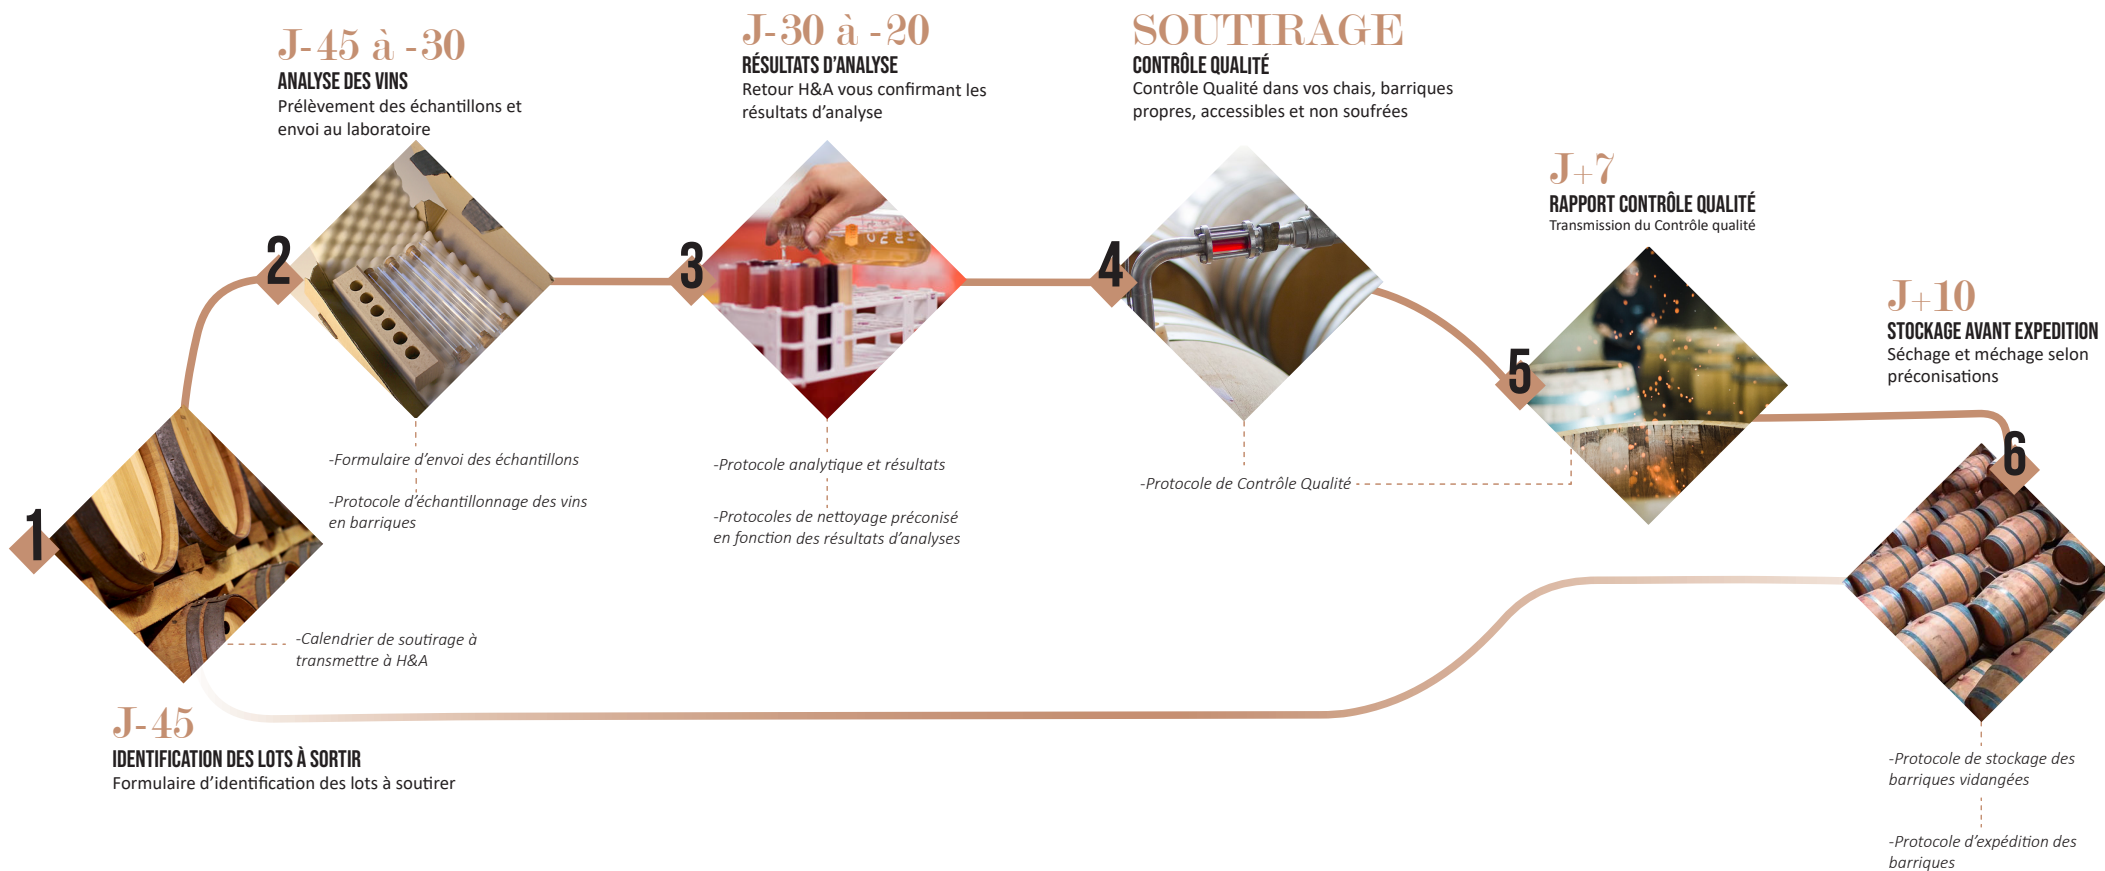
J-45 à -30
ANALYSE DES VINS
Prélèvement des échantillons et envoi au laboratoire

J-30 à -20
RÉSULTATS D'ANALYSE
Retour H&A vous confirmant les résultats d'analyse

SOUTIRAGE
CONTRÔLE QUALITÉ
Contrôle Qualité dans vos chais, barriques propres, accessibles et non soufrées

J+7
RAPPORT CONTRÔLE QUALITÉ
Transmission du Contrôle qualité

J+10
STOCKAGE AVANT EXPEDITION
Séchage et méchage selon préconisations

2

3

4

5

6

1

-Formulaire d'envoi des échantillons

-Protocole d'échantillonnage des vins en barriques

-Protocole analytique et résultats

-Protocoles de nettoyage préconisé en fonction des résultats d'analyses

-Protocole de Contrôle Qualité

-Calendrier de soutirage à transmettre à H&A

J-45
IDENTIFICATION DES LOTS À SORTIR
Formulaire d'identification des lots à soutirer

-Protocole de stockage des barriques vidangées

-Protocole d'expédition des barriques